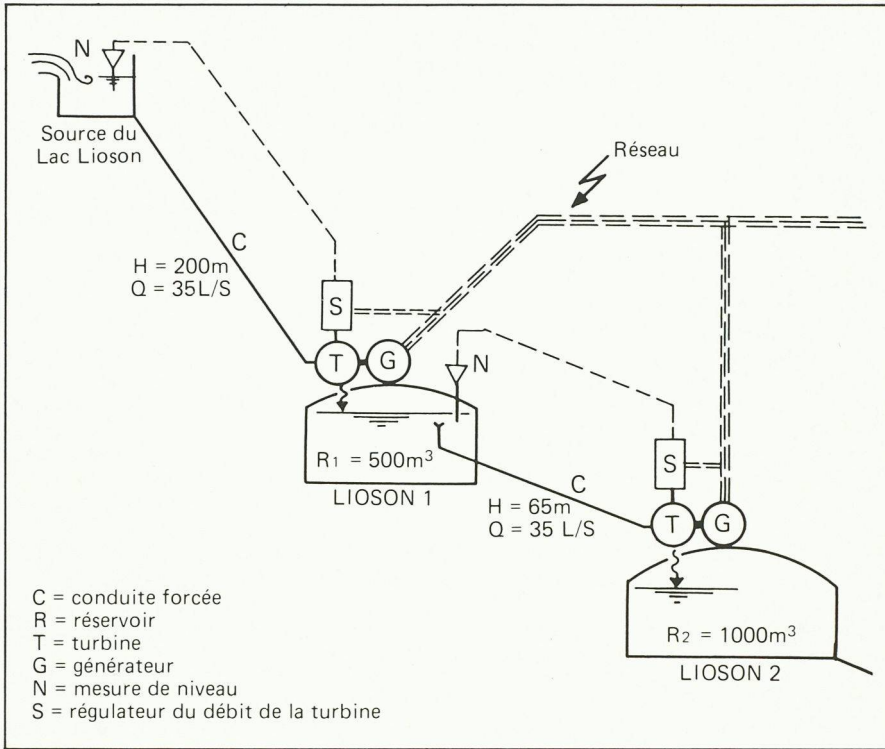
N

Source du Lac Lioson

Réseau

C
H = 200m
Q = 35L/S

S

T G

N

$R_1$ = 500m$^3$

LIOSON 1

C
H = 65m
Q = 35 L/S

S

T G

$R_2$ = 1000m$^3$

LIOSON 2

C = conduite forcée
R = réservoir
T = turbine
G = générateur
N = mesure de niveau
S = régulateur du débit de la turbine